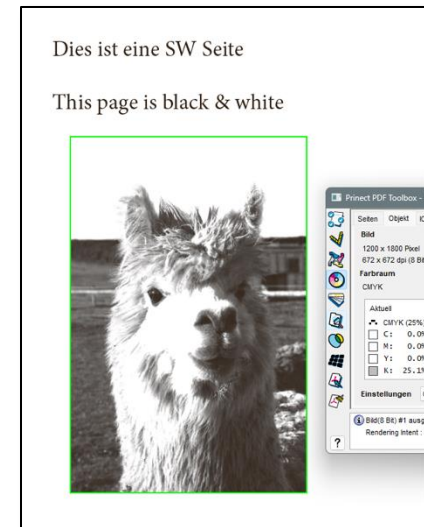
Dies ist eine SW Seite

This page is black & white

Prinect PDF Toolbox -

Seiten Objekt I

Bild

1200 x 1800 Pixel

672 x 672 dpi (8 Bi

Farbraum

CMYK

Aktuell

CMYK (25%

C: 0.0

M: 0.0

Y: 0.0

K: 25.1

Einstellungen

Bild(8 Bit) #1 ausg

Rendering Intent :

?